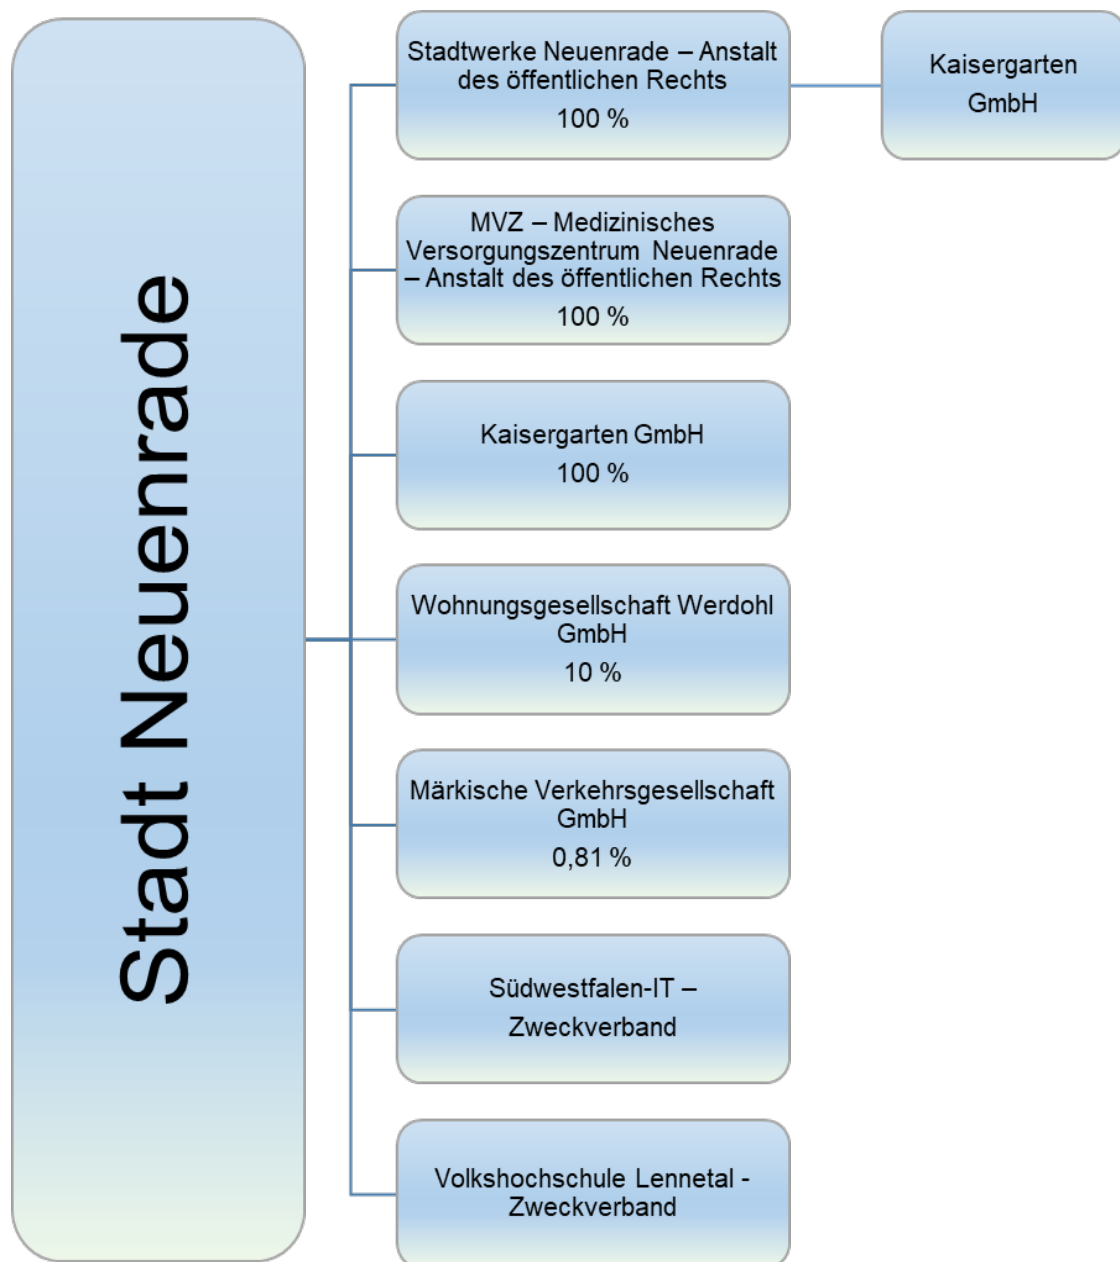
Stadt Neuenrade

Stadtwerke Neuenrade – Anstalt des öffentlichen Rechts
100 %

Kaisergarten GmbH

MVZ – Medizinisches Versorgungszentrum Neuenrade – Anstalt des öffentlichen Rechts
100 %

Kaisergarten GmbH
100 %

Wohnungsgesellschaft Werdohl GmbH
10 %

Märkische Verkehrsgesellschaft GmbH
0,81 %

Südwestfalen-IT – Zweckverband

Volkshochschule Lennetal - Zweckverband